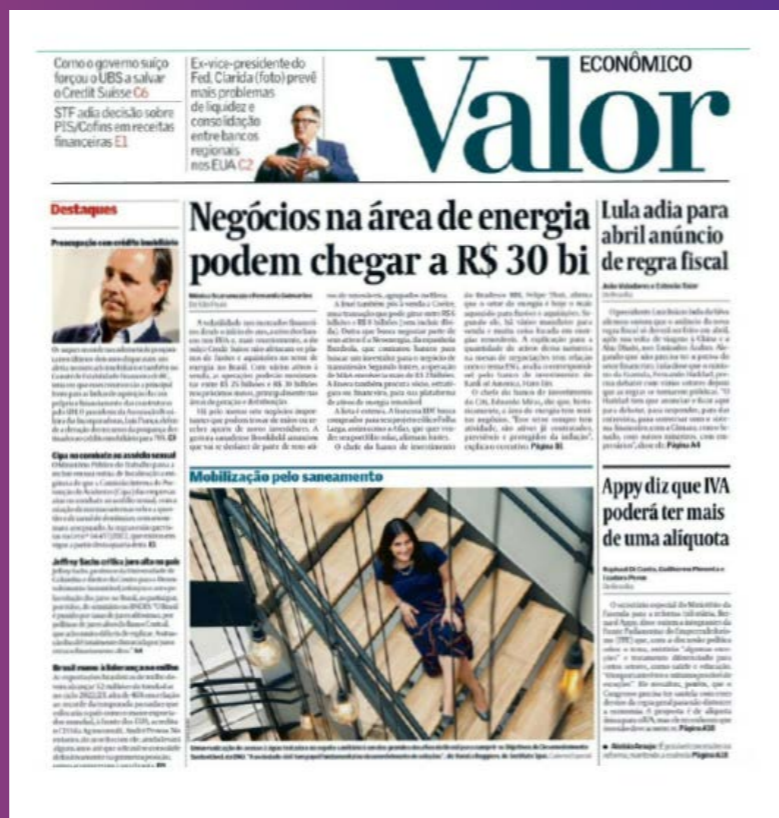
Como o governo suíço forçou o UBS a salvar o Credit Suisse C6

STF adia decisão sobre PIS/Cofins em receitas financeiras E1

Ex-vice-presidente do Fed, Clarida (foto) prevê mais problemas de liquidez e consolidação entre bancos regionais nos EUA C2

ECONÔMICO

Valor

Destaques

Preocupação com crédito imobiliário

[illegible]

Cipa no combate ao assédio sexual

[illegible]

Jeffrey Sachs critica juro alto no país

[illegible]

Brasil mantém liderança no milho

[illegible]

Negócios na área de energia podem chegar a R$ 30 bi

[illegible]

Mobilização pelo saneamento

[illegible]

Lula adia para abril anúncio de regra fiscal

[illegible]

Appy diz que IVA poderá ter mais de uma alíquota

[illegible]